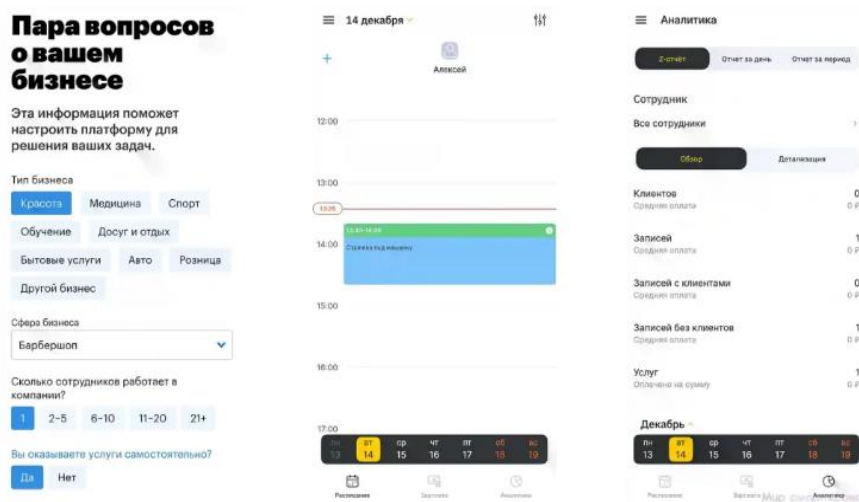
Пара вопросов о вашем бизнесе

Эта информация поможет настроить платформу для решения ваших задач.

Тип бизнеса

Красота Медицина Спорт

Обучение Досуг и отдых

Бытовые услуги Авто Розница

Другой бизнес

Сфера бизнеса

Барбершоп

Сколько сотрудников работает в компании?

1 2-5 6-10 11-20 21+

Вы оказываете услуги самостоятельно?

Да Нет

14 декабря

Алексей

12:00

13:00

13:26

13:45-14:45

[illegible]

14:00

15:00

16:00

17:00

пн 13 вт 14 ср 15 чт 16 пт 17 сб 18 вс 19

Расписание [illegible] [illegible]

Аналитика

Z-отчёт Отчет за день Отчет за период

Сотрудник

Все сотрудники

Обзор Детализация

Клиентов 0
Средняя оплата 0 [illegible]

Записей 1
Средняя оплата 1 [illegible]

Записей с клиентами 0
Средняя оплата 0 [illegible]

Записей без клиентов 1
Средняя оплата 1 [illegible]

Услуг 1
Оплачено на сумму 1 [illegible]

Декабрь

пн 13 вт 14 ср 15 чт 16 пт 17 сб 18 вс 19

Расписание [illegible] Аналитика